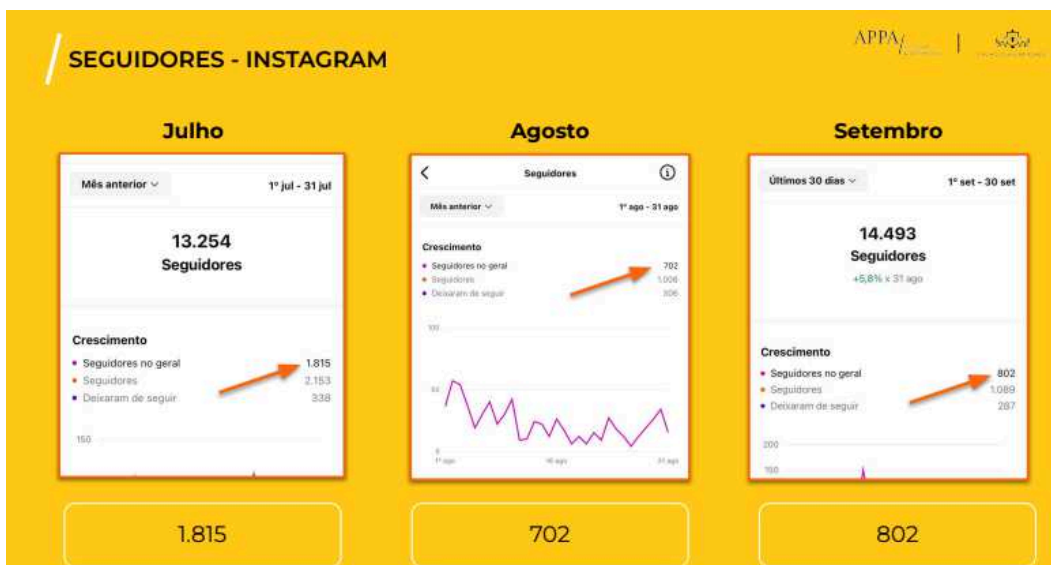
SEGUIDORES - INSTAGRAM

APPA | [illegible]

Julho

Mês anterior

1º jul - 31 jul

13.254
Seguidores

Crescimento
• Seguidores no geral 1.815
• Seguidores 2.153
• Deixaram de seguir 338

150

1.815

Agosto

Seguidores

Mês anterior

1º ago - 31 ago

Crescimento
• Seguidores no geral 702
• Seguidores 1.008
• Deixaram de seguir 306

100
50
0
1º ago
16 ago
31 ago

702

Setembro

Últimos 30 dias

1º set - 30 set

14.493
Seguidores
+5,8% x 31 ago

Crescimento
• Seguidores no geral 802
• Seguidores 1.089
• Deixaram de seguir 287

200
100

802